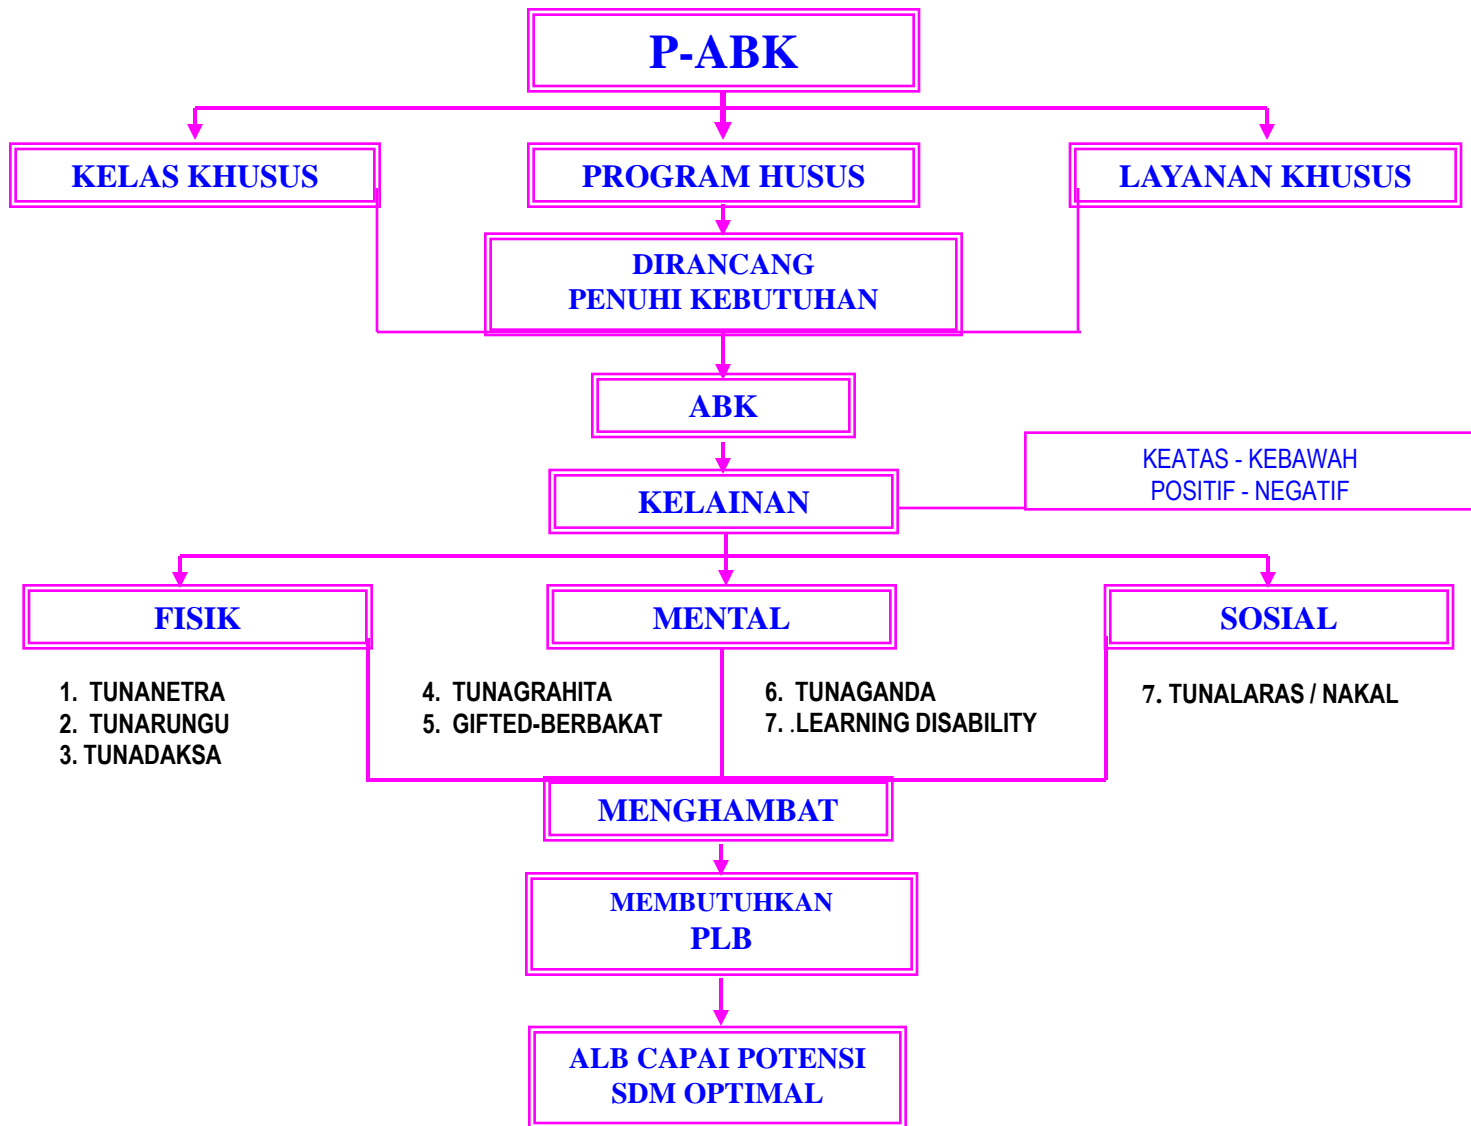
P-ABK

KELAS KHUSUS

PROGRAM HUSUS

LAYANAN KHUSUS

DIRANCANG
PENUHI KEBUTUHAN

ABK

KEATAS - KEBAWAH
POSITIF - NEGATIF

KELAINAN

FISIK

MENTAL

SOSIAL

1. TUNANETRA
2. TUNARUNGU
3. TUNADAKSA

4. TUNAGRAHITA
5. GIFTED-BERBAKAT

6. TUNAGANDA
7. .LEARNING DISABILITY

7. TUNALARAS / NAKAL

MENGHAMBAT

MEMBUTUHKAN
PLB

ALB CAPAI POTENSI
SDM OPTIMAL